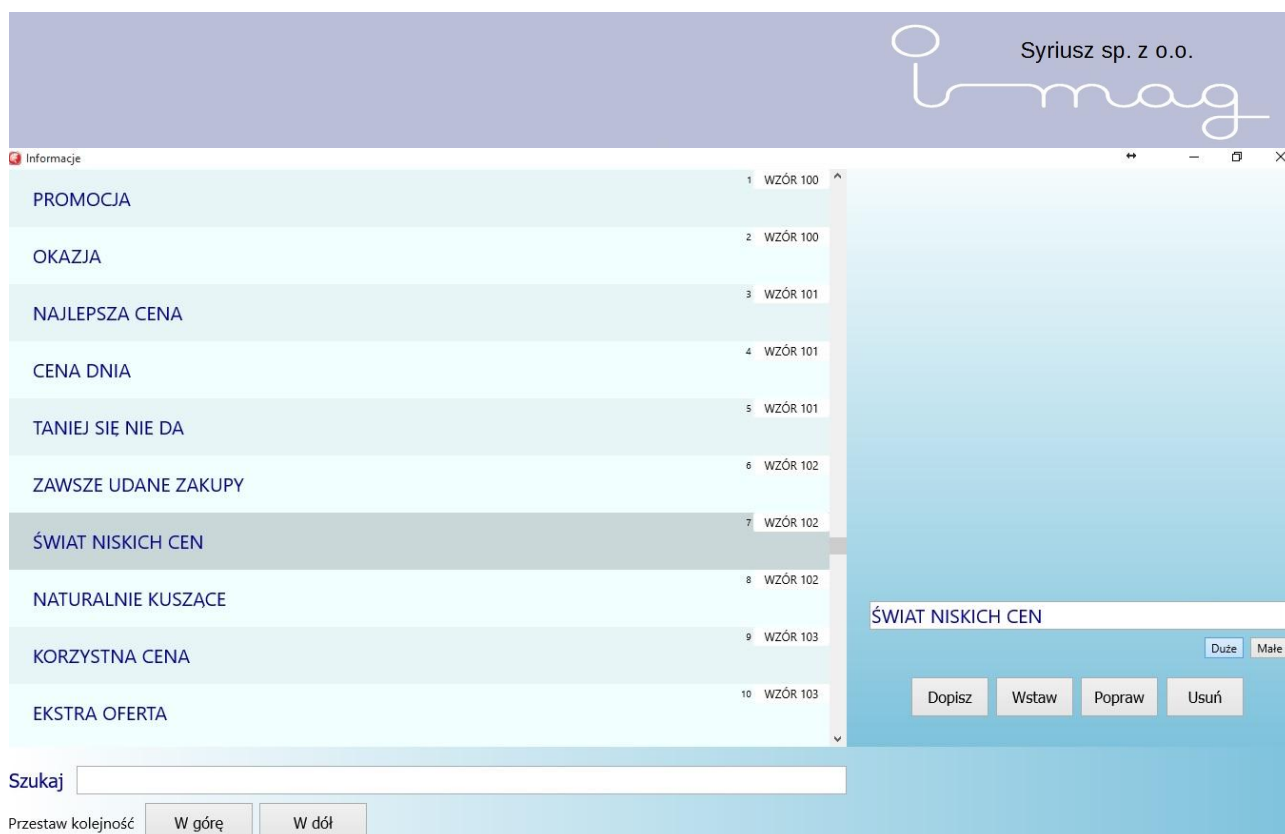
Syriusz sp. z o.o.

Informacje

1 WZÓR 100
PROMOCJA

2 WZÓR 100
OKAZJA

3 WZÓR 101
NAJLEPSZA CENA

4 WZÓR 101
CENA DNIA

5 WZÓR 101
TANIEJ SIĘ NIE DA

6 WZÓR 102
ZAWSZE UDANE ZAKUPY

7 WZÓR 102
ŚWIAT NISKICH CEN

8 WZÓR 102
NATURALNIE KUSZĄCE

9 WZÓR 103
KORZYSTNA CENA

10 WZÓR 103
EKSTRA OFERTA

ŚWIAT NISKICH CEN

Duże Małe

Dopisz Wstaw Popraw Usuń

Szukaj

Przestaw kolejność W górę W dół